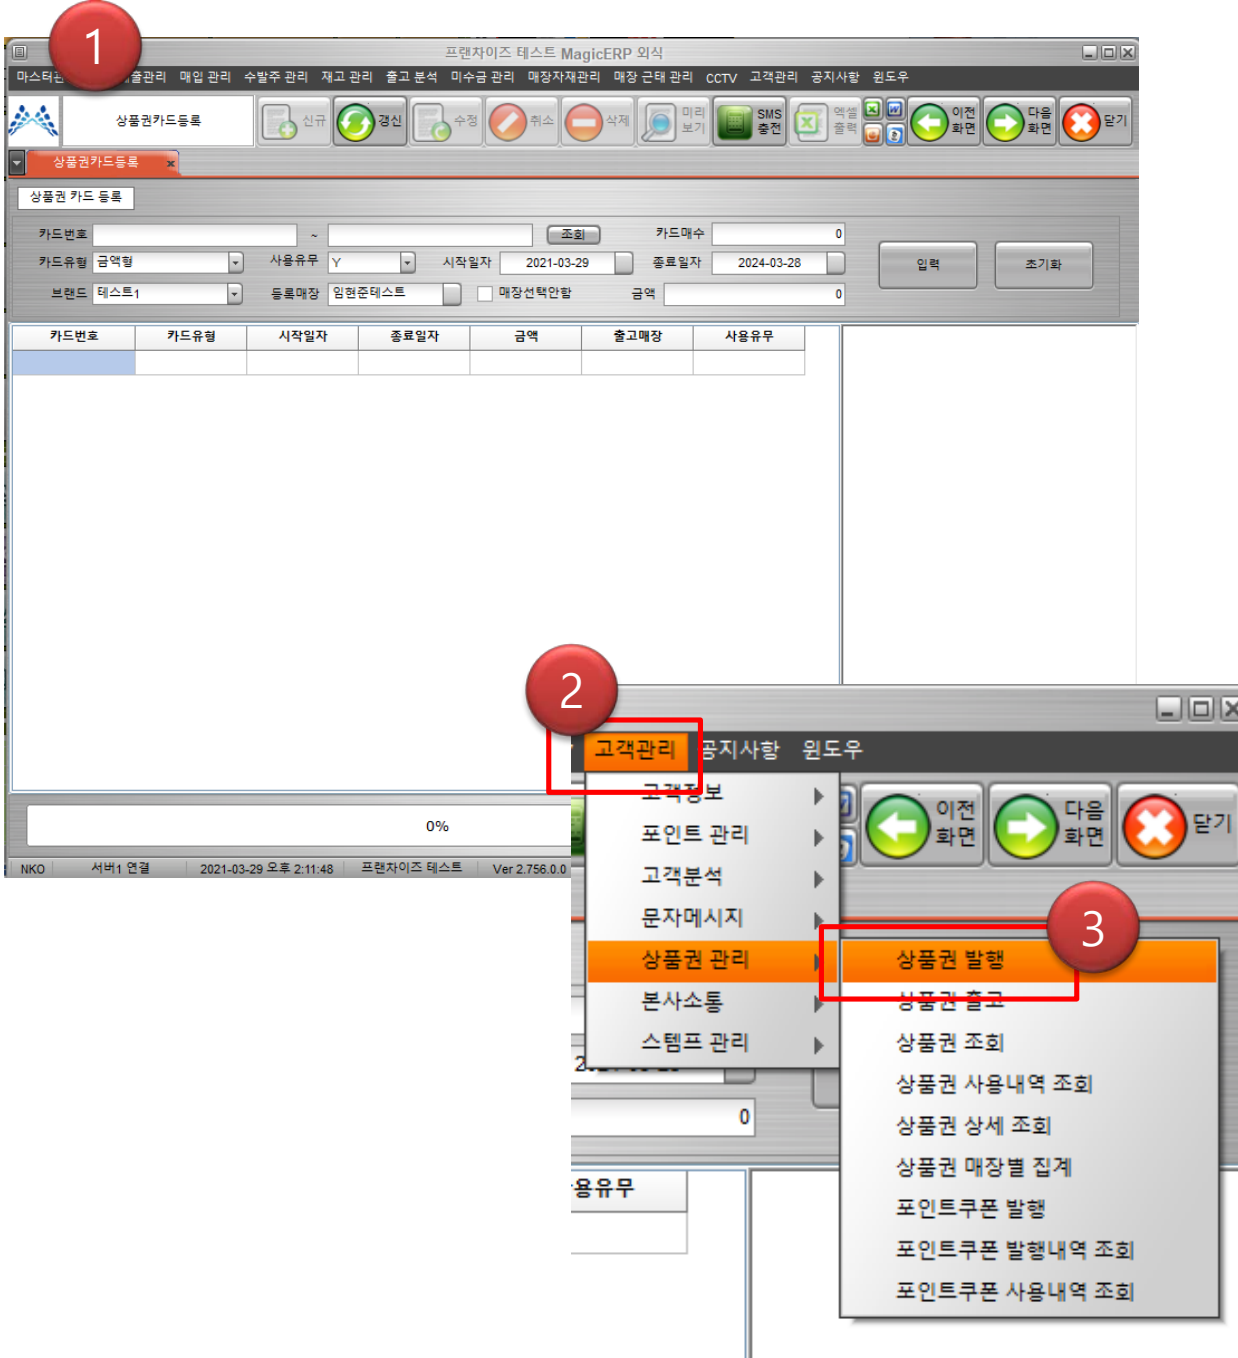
1

프랜차이즈 테스트 MagicERP 외식

마스터관 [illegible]출관리 매입 관리 수발주 관리 재고 관리 출고 분석 미수금 관리 매장자재관리 매장 근태 관리 CCTV 고객관리 공지사항 윈도우

상품권카드등록

신규 갱신 수정 취소 삭제 미리보기 SMS 충전 엑셀 출력 이전 화면 다음 화면 닫기

상품권카드등록

상품권 카드 등록

카드번호 ~ 조회 카드매수 0

카드유형 금액형 사용유무 Y 시작일자 2021-03-29 종료일자 2024-03-28

브랜드 테스트1 등록매장 임현준테스트 매장선택안함 금액 0

입력 초기화

| 카드번호 | 카드유형 | 시작일자 | 종료일자 | 금액 | 출고매장 | 사용유무 |
|---|---|---|---|---|---|---|
| | | | | | | |

0%

NKO 서버1 연결 2021-03-29 오후 2:11:48 프랜차이즈 테스트 Ver 2.756.0.0

2

고객관리 공지사항 윈도우

고객정보
포인트 관리
고객분석
문자메시지
상품권 관리
본사소통
스템프 관리

이전 화면 다음 화면 닫기

3

상품권 발행
상품권 출고
상품권 조회
상품권 사용내역 조회
상품권 상세 조회
상품권 매장별 집계
포인트쿠폰 발행
포인트쿠폰 발행내역 조회
포인트쿠폰 사용내역 조회

0

용유무